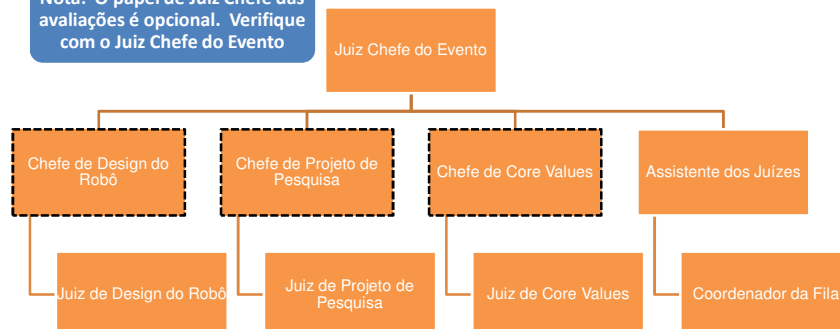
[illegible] avaliações é opcional. Verifique com o Juiz Chefe do Evento

Juiz Chefe do Evento

Chefe de Design do Robô

Chefe de Projeto de Pesquisa

Chefe de Core Values

Assistente dos Juízes

Juiz de Design do Robô

Juiz de Projeto de Pesquisa

Juiz de Core Values

Coordenador da Fila